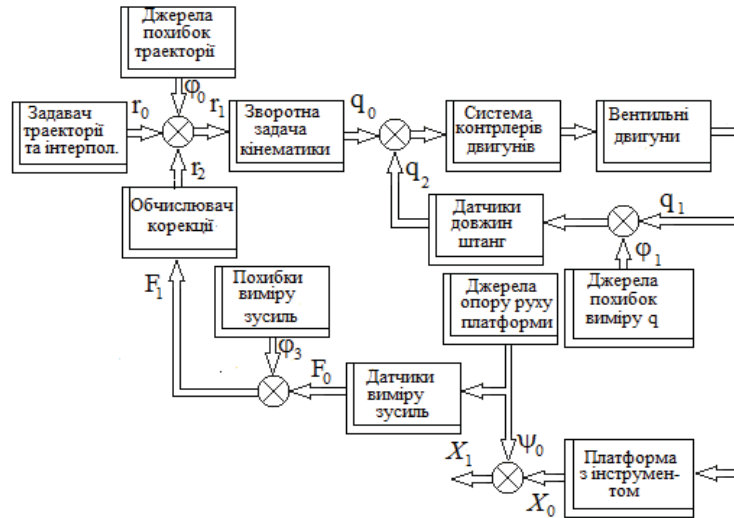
Джерела похибок траєкторії

$\varphi_0$

Задавач траєкторії та інтерпол.

$r_0$

$r_1$

Зворотна задача кінематики

$q_0$

Система контрлерів двигунів

Вентильні двигуни

$r_2$

Обчислювач корекції

$q_2$

Датчики довжин штанг

$q_1$

$\varphi_1$

Джерела похибок виміру q

$F_1$

Похибки виміру зусиль

$\varphi_3$

Джерела опору руху платформи

$F_0$

Датчики виміру зусиль

$\psi_0$

$X_1$

$X_0$

Платформа з інструментом